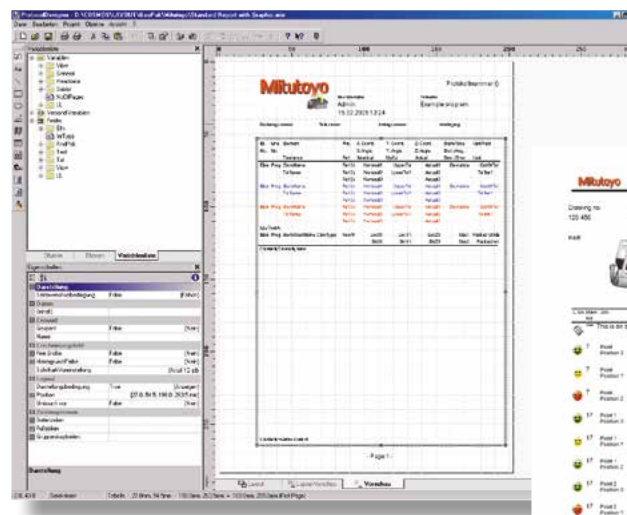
ProtocolDesigner - D:\COSMOS\...\Standard Report with Graphic.mrx

Datei Bearbeiten Projekt Objekte Ansicht ?

Mitutoyo

Admin

Example program

15.02.2005 13:24

Protokollnummer: 0

- Page 1 -

Vorschau

Eigenschaften

Darstellung

Position

Objekte Ebenen Variablenliste

Variablen

Felder

Mitutoyo

Drawing no.

120 456

Pos

This is an

Point Position 3

Point Position 1

Point Position 2